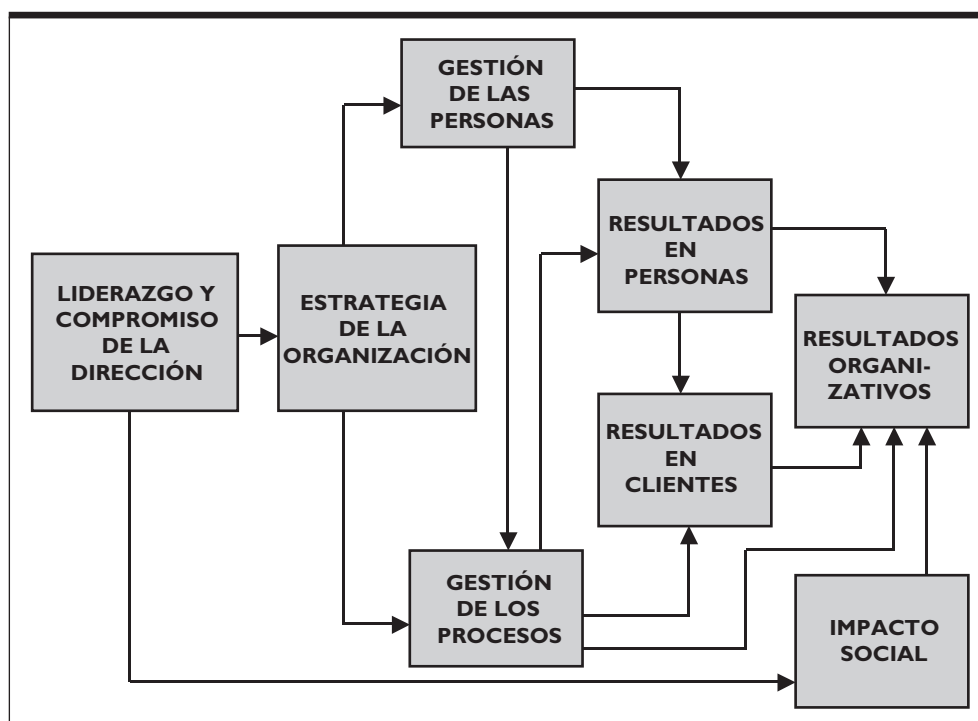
GESTIÓN DE LAS PERSONAS

RESULTADOS EN PERSONAS

LIDERAZGO Y COMPROMISO DE LA DIRECCIÓN

ESTRATEGIA DE LA ORGANIZACIÓN

RESULTADOS ORGANIZATIVOS

RESULTADOS EN CLIENTES

GESTIÓN DE LOS PROCESOS

IMPACTO SOCIAL